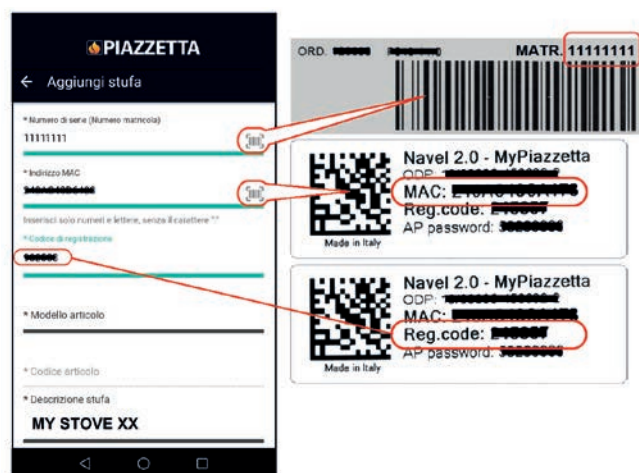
PIAZZETTA

← Aggiungi stufa

* Numero di serie (Numero matricola)

11111111

* Indirizzo MAC

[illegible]

Inserisci solo numeri e lettere, senza il carattere ":"

* Codice di registrazione

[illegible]

* Modello articolo

* Codice articolo

* Descrizione stufa

MY STOVE XX

ORD. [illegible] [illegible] MATR. 11111111

Navel 2.0 - MyPiazzetta
ODP: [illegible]
MAC: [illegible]
Reg.code: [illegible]
AP password: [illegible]
Made in Italy

Navel 2.0 - MyPiazzetta
ODP: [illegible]
MAC: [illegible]
Reg.code: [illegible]
AP password: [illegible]
Made in Italy